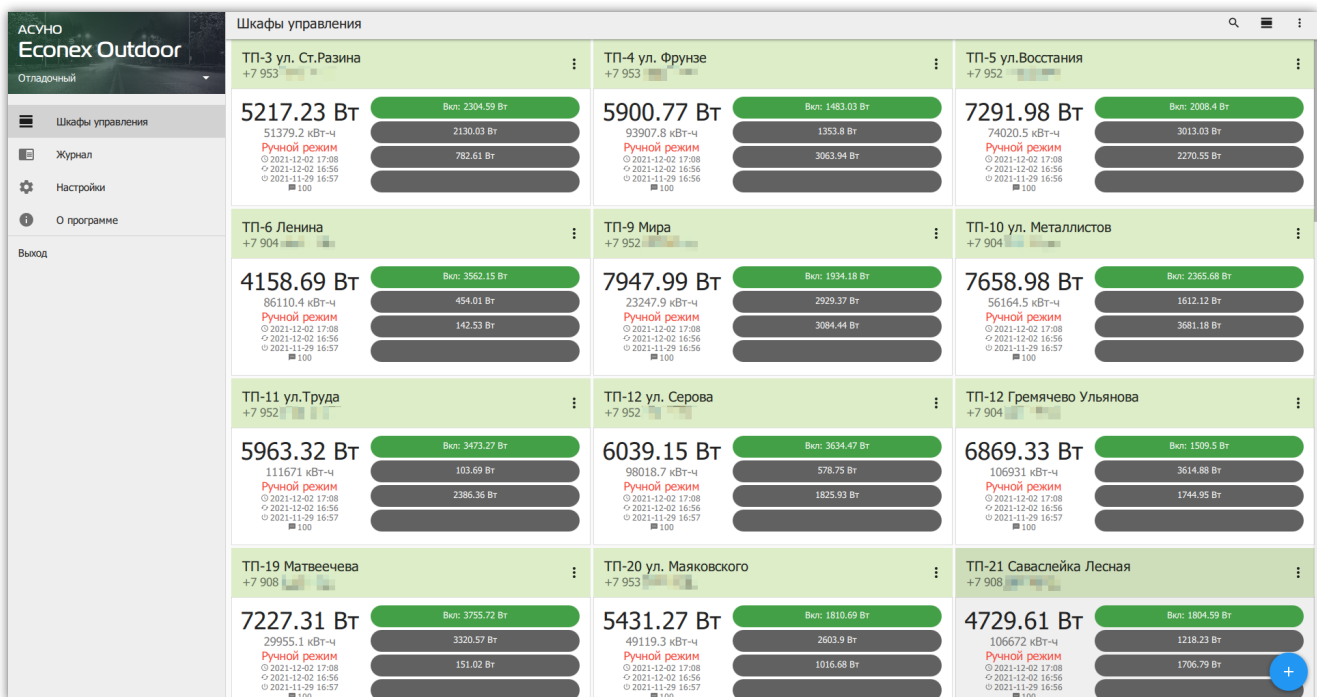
АСУНО
Econex Outdoor
Отладочный

Шкафы управления
Журнал
Настройки
О программе
Выход

Шкафы управления

ТП-3 ул. Ст.Разина
+7 953 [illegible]
5217.23 Вт
51379.2 кВт-ч
Ручной режим
2021-12-02 17:08
2021-12-02 16:56
2021-11-29 16:57
100
Вкл: 2304.59 Вт
2130.03 Вт
782.61 Вт

ТП-4 ул. Фрунзе
+7 953 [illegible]
5900.77 Вт
93907.8 кВт-ч
Ручной режим
2021-12-02 17:08
2021-12-02 16:56
2021-11-29 16:57
100
Вкл: 1483.03 Вт
1353.8 Вт
3063.94 Вт

ТП-5 ул.Восстания
+7 952 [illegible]
7291.98 Вт
74020.5 кВт-ч
Ручной режим
2021-12-02 17:08
2021-12-02 16:56
2021-11-29 16:56
100
Вкл: 2008.4 Вт
3013.03 Вт
2270.55 Вт

ТП-6 Ленина
+7 904 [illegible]
4158.69 Вт
86110.4 кВт-ч
Ручной режим
2021-12-02 17:08
2021-12-02 16:56
2021-11-29 16:57
100
Вкл: 3562.15 Вт
454.01 Вт
142.53 Вт

ТП-9 Мира
+7 952 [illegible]
7947.99 Вт
23247.9 кВт-ч
Ручной режим
2021-12-02 17:08
2021-12-02 16:56
2021-11-29 16:56
100
Вкл: 1934.18 Вт
2929.37 Вт
3084.44 Вт

ТП-10 ул. Металлистов
+7 904 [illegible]
7658.98 Вт
56164.5 кВт-ч
Ручной режим
2021-12-02 17:08
2021-12-02 16:56
2021-11-29 16:57
100
Вкл: 2365.68 Вт
1612.12 Вт
3681.18 Вт

ТП-11 ул.Труда
+7 952 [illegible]
5963.32 Вт
111671 кВт-ч
Ручной режим
2021-12-02 17:08
2021-12-02 16:56
2021-11-29 16:57
100
Вкл: 3473.27 Вт
103.69 Вт
2386.36 Вт

ТП-12 ул. Серова
+7 952 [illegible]
6039.15 Вт
98018.7 кВт-ч
Ручной режим
2021-12-02 17:08
2021-12-02 16:56
2021-11-29 16:57
100
Вкл: 3634.47 Вт
578.75 Вт
1825.93 Вт

ТП-12 Гремячево Ульянова
+7 904 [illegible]
6869.33 Вт
106931 кВт-ч
Ручной режим
2021-12-02 17:08
2021-12-02 16:56
2021-11-29 16:56
100
Вкл: 1509.5 Вт
3614.88 Вт
1744.95 Вт

ТП-19 Матвеечева
+7 908 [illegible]
7227.31 Вт
29955.1 кВт-ч
Ручной режим
2021-12-02 17:08
2021-12-02 16:56
2021-11-29 16:57
Вкл: 3755.72 Вт
3320.57 Вт
151.02 Вт

ТП-20 ул. Маяковского
+7 953 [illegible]
5431.27 Вт
49119.3 кВт-ч
Ручной режим
2021-12-02 17:08
2021-12-02 16:56
2021-11-29 16:57
Вкл: 1810.69 Вт
2603.9 Вт
1016.68 Вт

ТП-21 Саваслейка Лесная
+7 908 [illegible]
4729.61 Вт
106672 кВт-ч
Ручной режим
2021-12-02 17:08
2021-12-02 16:56
2021-11-29 16:56
Вкл: 1804.59 Вт
1218.23 Вт
1706.79 Вт